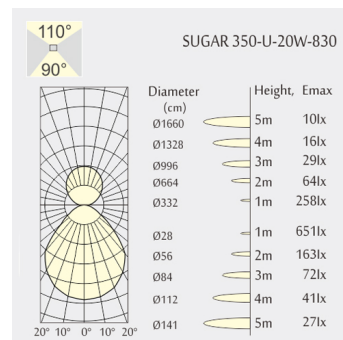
110°
90°

SUGAR 350-U-20W-830

| Diameter (cm) | Height, | Emax |
|---|---|---|
| Ø1660 | 5m | 10lx |
| Ø1328 | 4m | 16lx |
| Ø996 | 3m | 29lx |
| Ø664 | 2m | 64lx |
| Ø332 | 1m | 258lx |
| Ø28 | 1m | 651lx |
| Ø56 | 2m | 163lx |
| Ø84 | 3m | 72lx |
| Ø112 | 4m | 41lx |
| Ø141 | 5m | 27lx |

20° 10° 0° 10° 20°